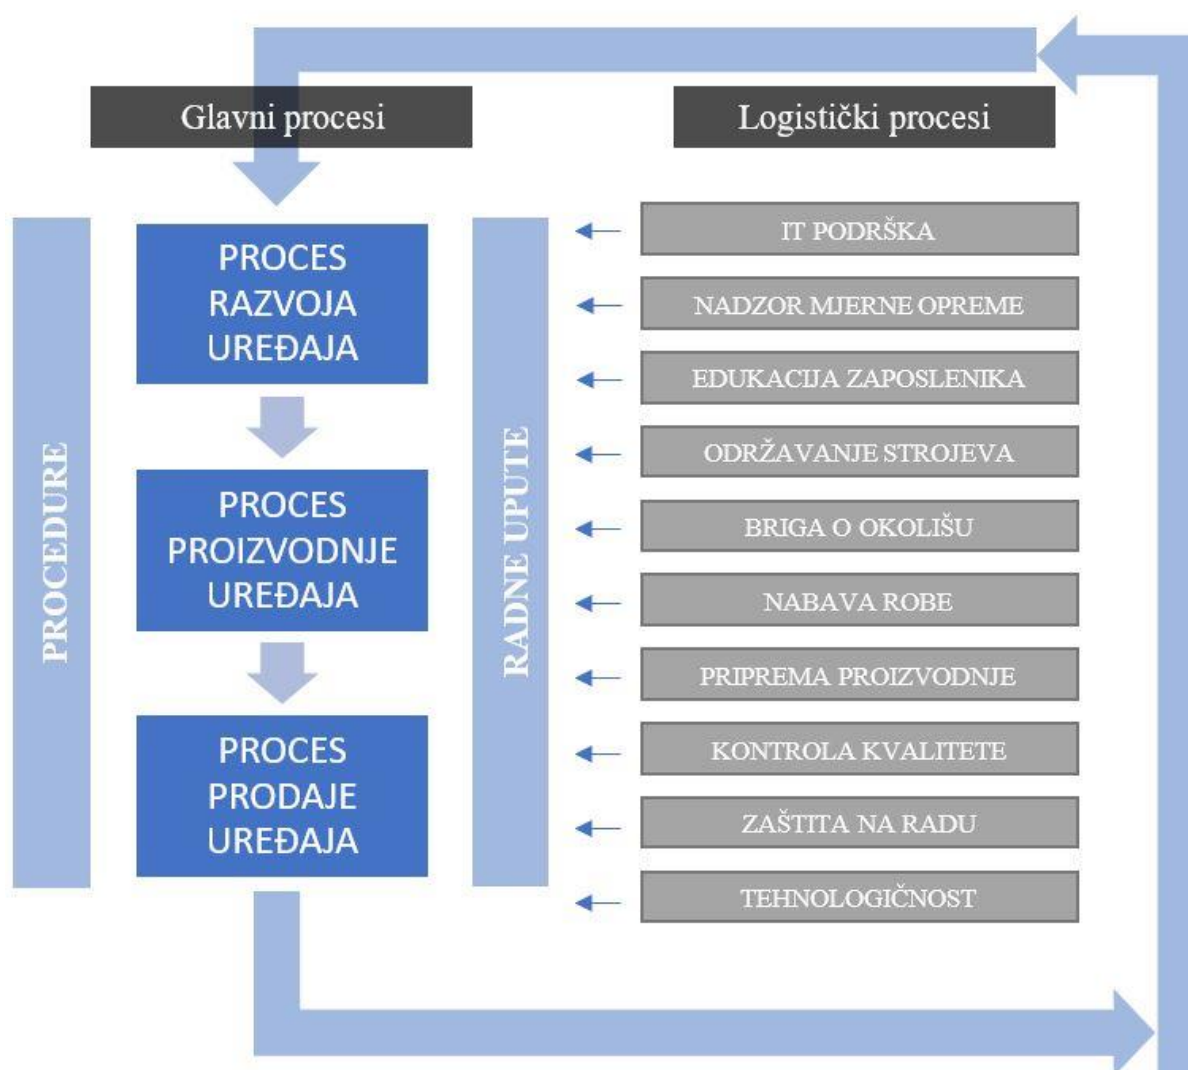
Glavni procesi

Logistički procesi

PROCEDURE

PROCES RAZVOJA UREĐAJA

PROCES PROIZVODNJE UREĐAJA

PROCES PRODAJE UREĐAJA

RADNE UPUTE

IT PODRŠKA

NADZOR MJERNE OPREME

EDUKACIJA ZAPOSLENIKA

ODRŽAVANJE STROJEVA

BRIGA O OKOLIŠU

NABAVA ROBE

PRIPREMA PROIZVODNJE

KONTROLA KVALITETE

ZAŠTITA NA RADU

TEHNOLOGIČNOST